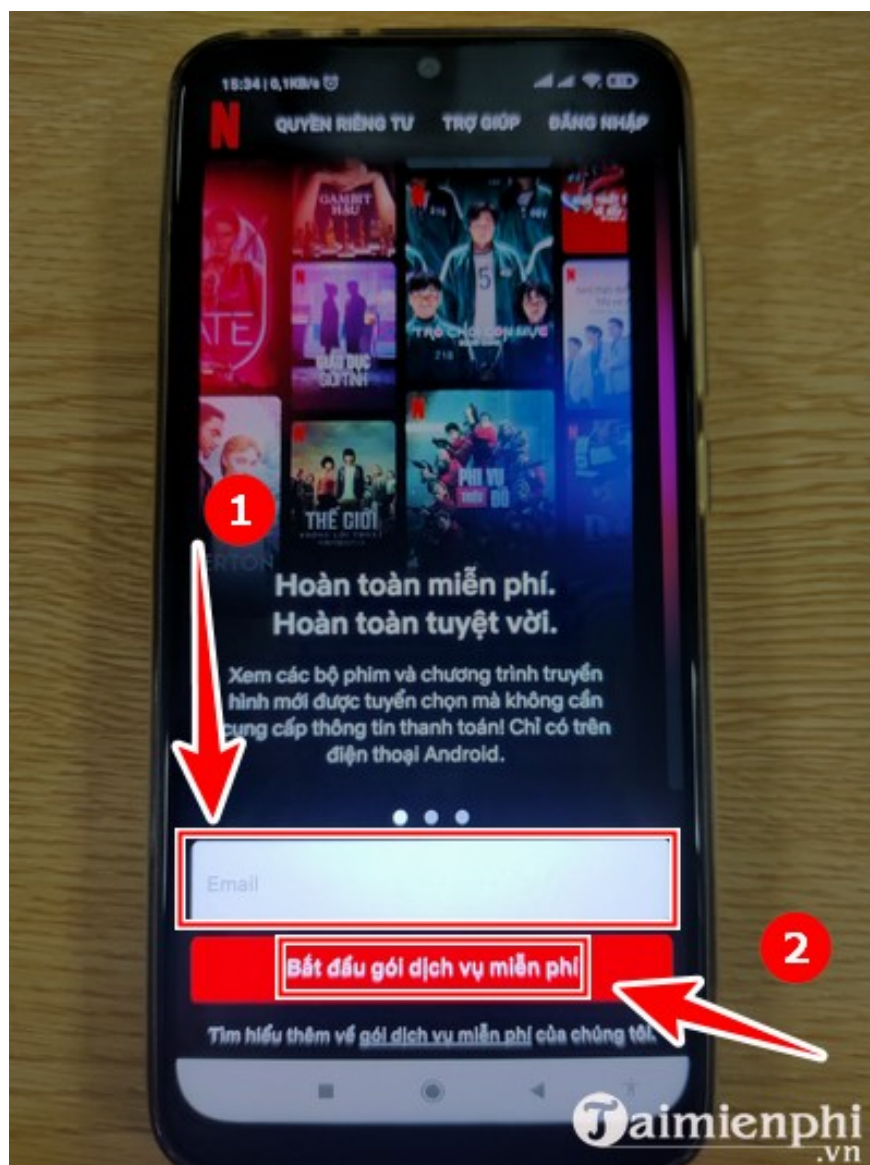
15:34 | 0,1KB/s

N QUYỀN RIÊNG TƯ TRỢ GIÚP ĐĂNG NHẬP

GAMBIT HẬU

THẾ GIỚI

PHI VỤ

1

Hoàn toàn miễn phí.
Hoàn toàn tuyệt vời.

Xem các bộ phim và chương trình truyền hình mới được tuyển chọn mà không cần cung cấp thông tin thanh toán! Chỉ có trên điện thoại Android.

Email

2

Bắt đầu gói dịch vụ miễn phí

Tìm hiểu thêm về gói dịch vụ miễn phí của chúng tôi.

Taimienphi.vn